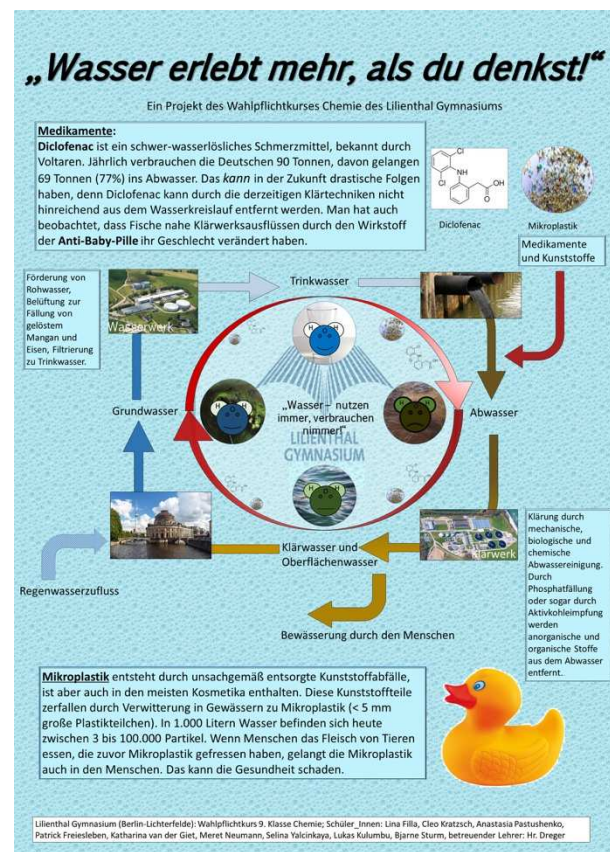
„Wasser erlebt mehr, als du denkst!“

Ein Projekt des Wahlpflichtkurses Chemie des Lilienthal Gymnasiums

Medikamente:
Diclofenac ist ein schwer-wasserlösliches Schmerzmittel, bekannt durch Voltaren. Jährlich verbrauchen die Deutschen 90 Tonnen, davon gelangen 69 Tonnen (77%) ins Abwasser. Das kann in der Zukunft drastische Folgen haben, denn Diclofenac kann durch die derzeitigen Klärtechniken nicht hinreichend aus dem Wasserkreislauf entfernt werden. Man hat auch beobachtet, dass Fische nahe Klärwerksausflüssen durch den Wirkstoff der Anti-Baby-Pille ihr Geschlecht verändert haben.

Cl
NH
Cl
OH
O
Diclofenac

Mikroplastik

Medikamente und Kunststoffe

Förderung von Rohwasser, Belüftung zur Fällung von gelöstem Mangan und Eisen, Filtrierung zu Trinkwasser.

Wasserwerk

Trinkwasser

„Wasser – nutzen immer, verbrauchen nimmer!“

LILIENTHAL GYMNASIUM

Grundwasser

Abwasser

Klärung durch mechanische, biologische und chemische Abwassereinigung. Durch Phosphatfällung oder sogar durch Aktivkohleimpfung werden anorganische und organische Stoffe aus dem Abwasser entfernt.

Klärwerk

Klärwasser und Oberflächenwasser

Regenwasserzufluss

Bewässerung durch den Menschen

Mikroplastik entsteht durch unsachgemäß entsorgte Kunststoffabfälle, ist aber auch in den meisten Kosmetika enthalten. Diese Kunststoffteile zerfallen durch Verwitterung in Gewässern zu Mikroplastik (< 5 mm große Plastikteilchen). In 1.000 Litern Wasser befinden sich heute zwischen 3 bis 100.000 Partikel. Wenn Menschen das Fleisch von Tieren essen, die zuvor Mikroplastik gefressen haben, gelangt die Mikroplastik auch in den Menschen. Das kann die Gesundheit schaden.

Lilienthal Gymnasium (Berlin-Lichterfelde): Wahlpflichtkurs 9. Klasse Chemie; Schüler_innen: Lina Filla, Cleo Kratzsch, Anastasia Pastushenko, Patrick Freiesleben, Katharina van der Giet, Meret Neumann, Selina Yalcinkaya, Lukas Kulumbu, Bjarne Sturm, betreuender Lehrer: Hr. Dreger